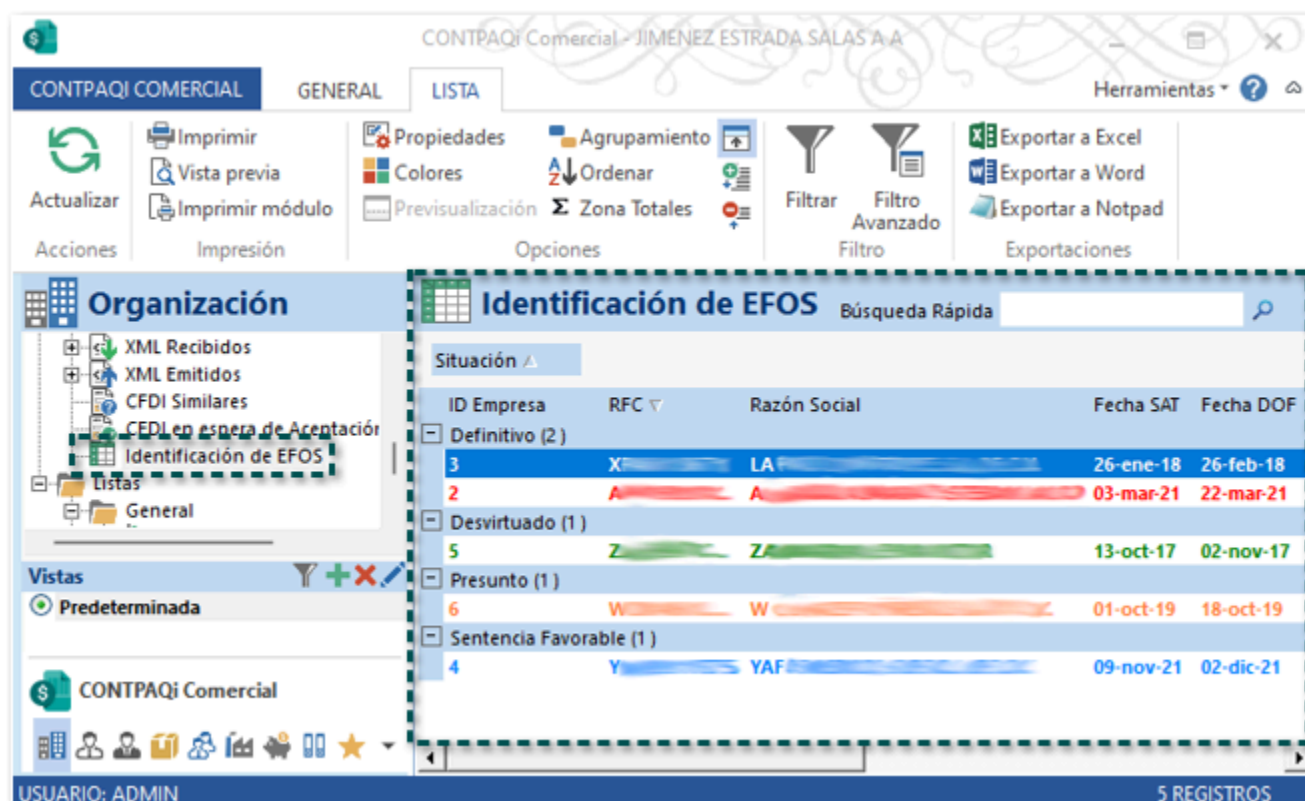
CONTPAQi Comercial - JIMENEZ ESTRADA SALAS A A

CONTPAQI COMERCIAL GENERAL LISTA Herramientas

Actualizar
Acciones

Imprimir
Vista previa
Imprimir módulo
Impresión

Propiedades
Colores
Previsualización
Agrupamiento
Ordenar
Zona Totales
Opciones

Filtrar
Filtro Avanzado
Filtro

Exportar a Excel
Exportar a Word
Exportar a Notpad
Exportaciones

Organización
XML Recibidos
XML Emitidos
CFDI Similares
CFDI en espera de Aceptación
Identificación de EFOS
Listas
General

Vistas
Predeterminada

CONTPAQi Comercial

Identificación de EFOS
Búsqueda Rápida

Situación

| ID Empresa | RFC | Razón Social | Fecha SAT | Fecha DOF |
|---|---|---|---|---|
| Definitivo (2 ) | | | | |
| 3 | X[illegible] | LA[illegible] | 26-ene-18 | 26-feb-18 |
| 2 | A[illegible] | A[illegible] | 03-mar-21 | 22-mar-21 |
| Desvirtuado (1 ) | | | | |
| 5 | Z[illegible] | ZA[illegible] | 13-oct-17 | 02-nov-17 |
| Presunto (1 ) | | | | |
| 6 | W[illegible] | W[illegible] | 01-oct-19 | 18-oct-19 |
| Sentencia Favorable (1 ) | | | | |
| 4 | Y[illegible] | YAF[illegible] | 09-nov-21 | 02-dic-21 |

USUARIO: ADMIN
5 REGISTROS